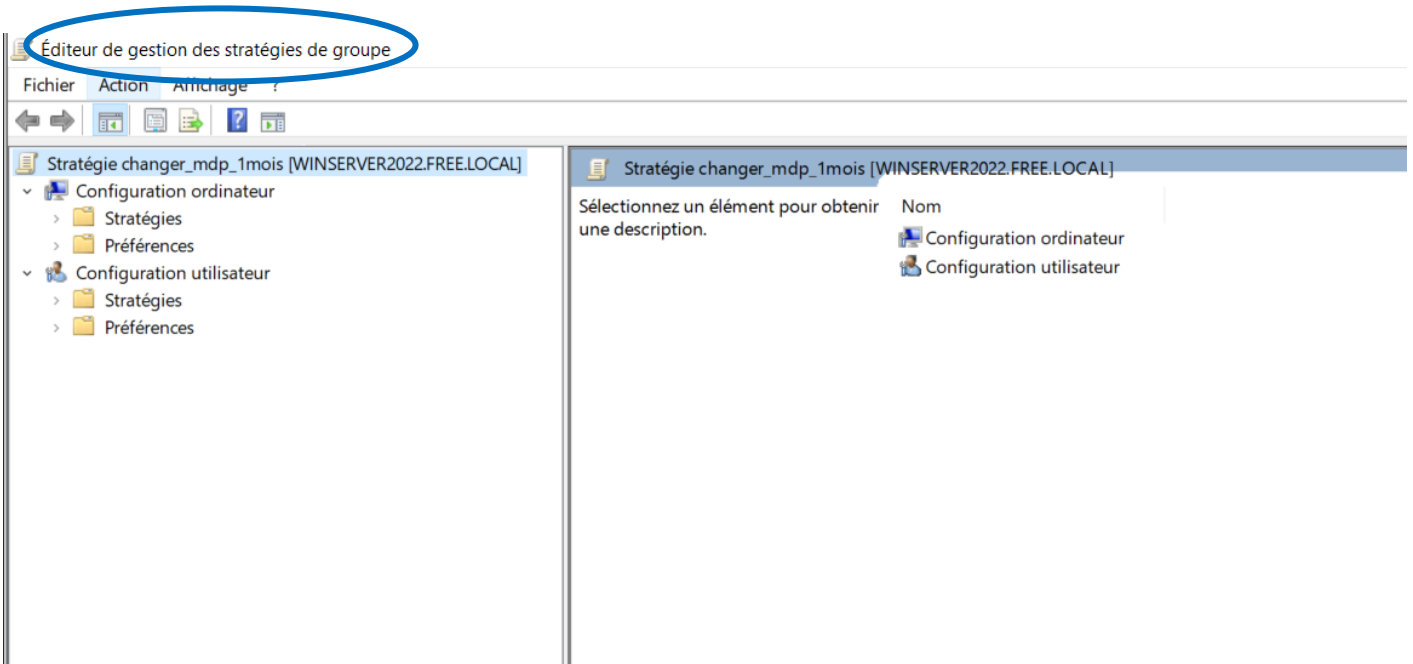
Éditeur de gestion des stratégies de groupe

Fichier Action Affichage ?

Stratégie changer_mdp_1mois [WINSERVER2022.FREE.LOCAL]
Configuration ordinateur
Stratégies
Préférences
Configuration utilisateur
Stratégies
Préférences

Stratégie changer_mdp_1mois [WINSERVER2022.FREE.LOCAL]

Sélectionnez un élément pour obtenir une description.

Nom
Configuration ordinateur
Configuration utilisateur